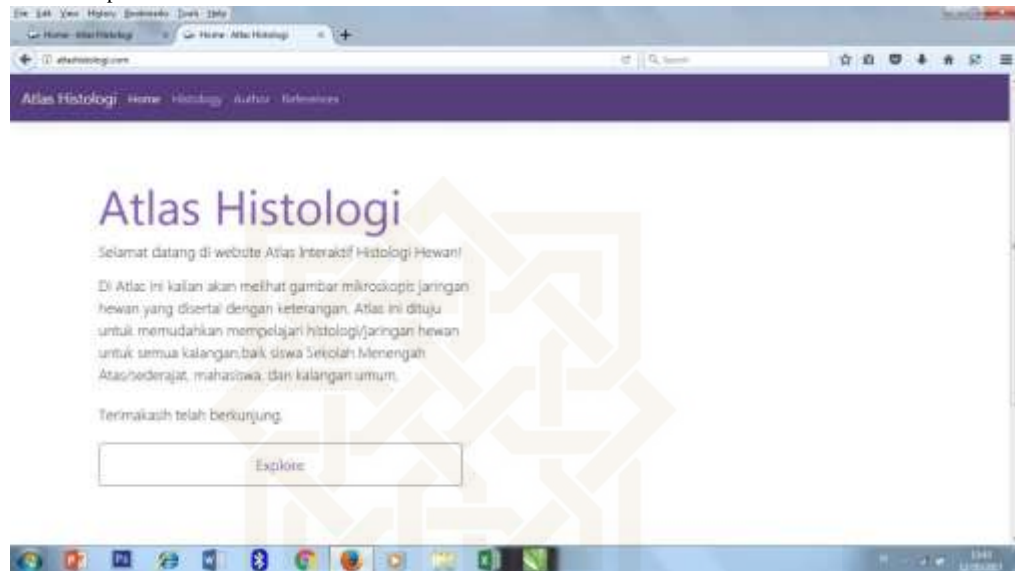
File Edit View History Bookmarks Tools Help

Home - Atlas Histologi

Home - Atlas Histologi

atlashistologi.com

Search

Atlas Histologi Home Histology Author References

Atlas Histologi

Selamat datang di website Atlas Interaktif Histologi Hewan!

Di Atlas ini kalian akan melihat gambar mikroskopis jaringan hewan yang disertai dengan keterangan. Atlas ini dituju untuk memudahkan mempelajari histologi/jaringan hewan untuk semua kalangan,baik siswa Sekolah Menengah Atas/sederajat, mahasiswa, dan kalangan umum.

Terimakasih telah berkunjung.

Explore

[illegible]